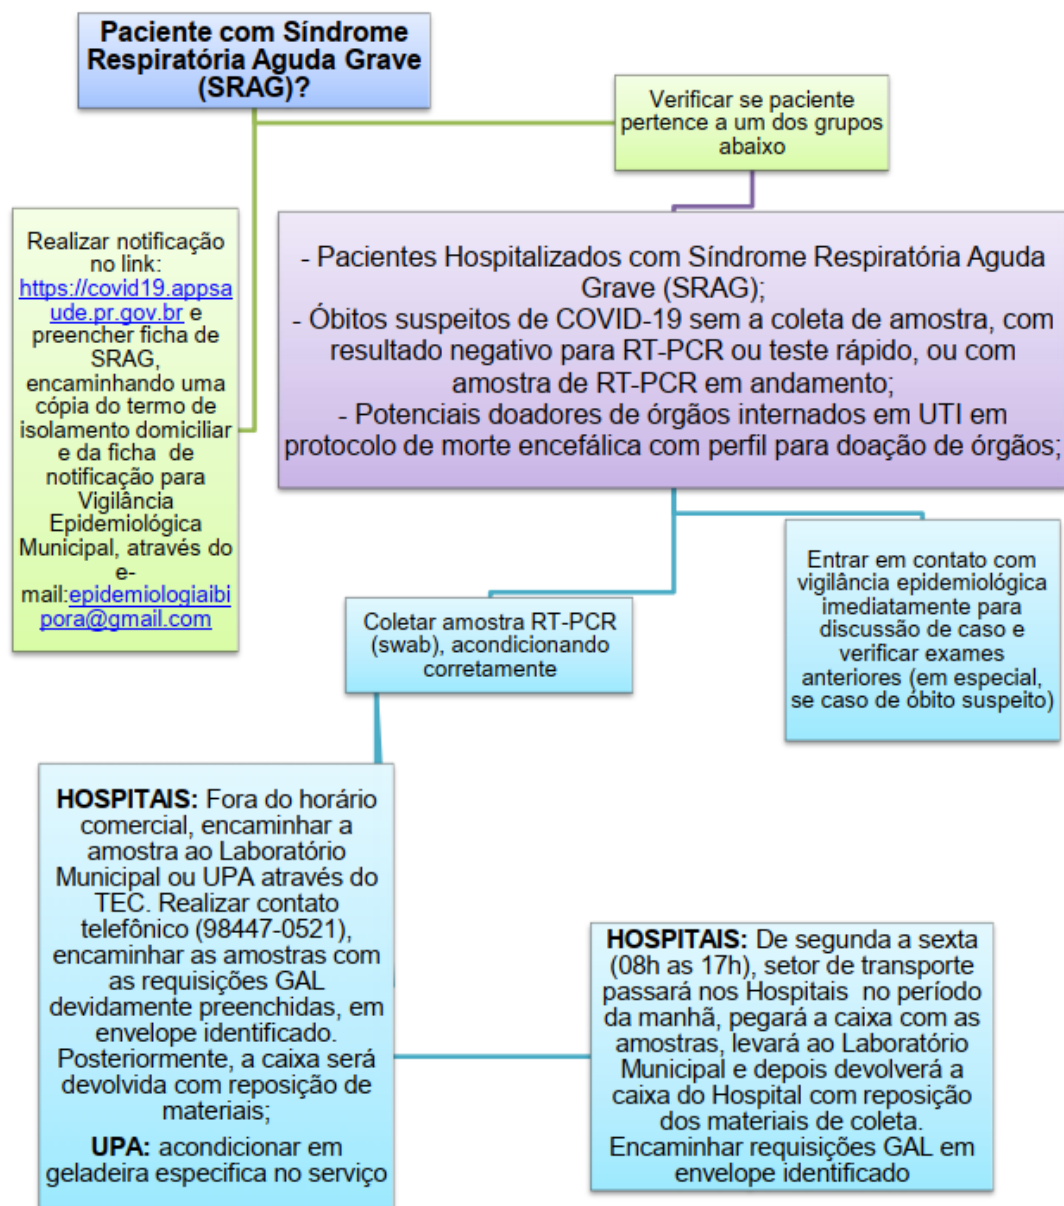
Paciente com Síndrome Respiratória Aguda Grave (SRAG)?

Verificar se paciente pertence a um dos grupos abaixo

Realizar notificação no link: https://covid19.appsaude.pr.gov.br e preencher ficha de SRAG, encaminhando uma cópia do termo de isolamento domiciliar e da ficha de notificação para Vigilância Epidemiológica Municipal, através do e-mail:epidemiologiaibipora@gmail.com

- Pacientes Hospitalizados com Síndrome Respiratória Aguda Grave (SRAG);
- Óbitos suspeitos de COVID-19 sem a coleta de amostra, com resultado negativo para RT-PCR ou teste rápido, ou com amostra de RT-PCR em andamento;
- Potenciais doadores de órgãos internados em UTI em protocolo de morte encefálica com perfil para doação de órgãos;

Coletar amostra RT-PCR (swab), acondicionando corretamente

Entrar em contato com vigilância epidemiológica imediatamente para discussão de caso e verificar exames anteriores (em especial, se caso de óbito suspeito)

HOSPITAIS: Fora do horário comercial, encaminhar a amostra ao Laboratório Municipal ou UPA através do TEC. Realizar contato telefônico (98447-0521), encaminhar as amostras com as requisições GAL devidamente preenchidas, em envelope identificado. Posteriormente, a caixa será devolvida com reposição de materiais;

UPA: acondicionar em geladeira especifica no serviço

HOSPITAIS: De segunda a sexta (08h as 17h), setor de transporte passará nos Hospitais no período da manhã, pegará a caixa com as amostras, levará ao Laboratório Municipal e depois devolverá a caixa do Hospital com reposição dos materiais de coleta. Encaminhar requisições GAL em envelope identificado